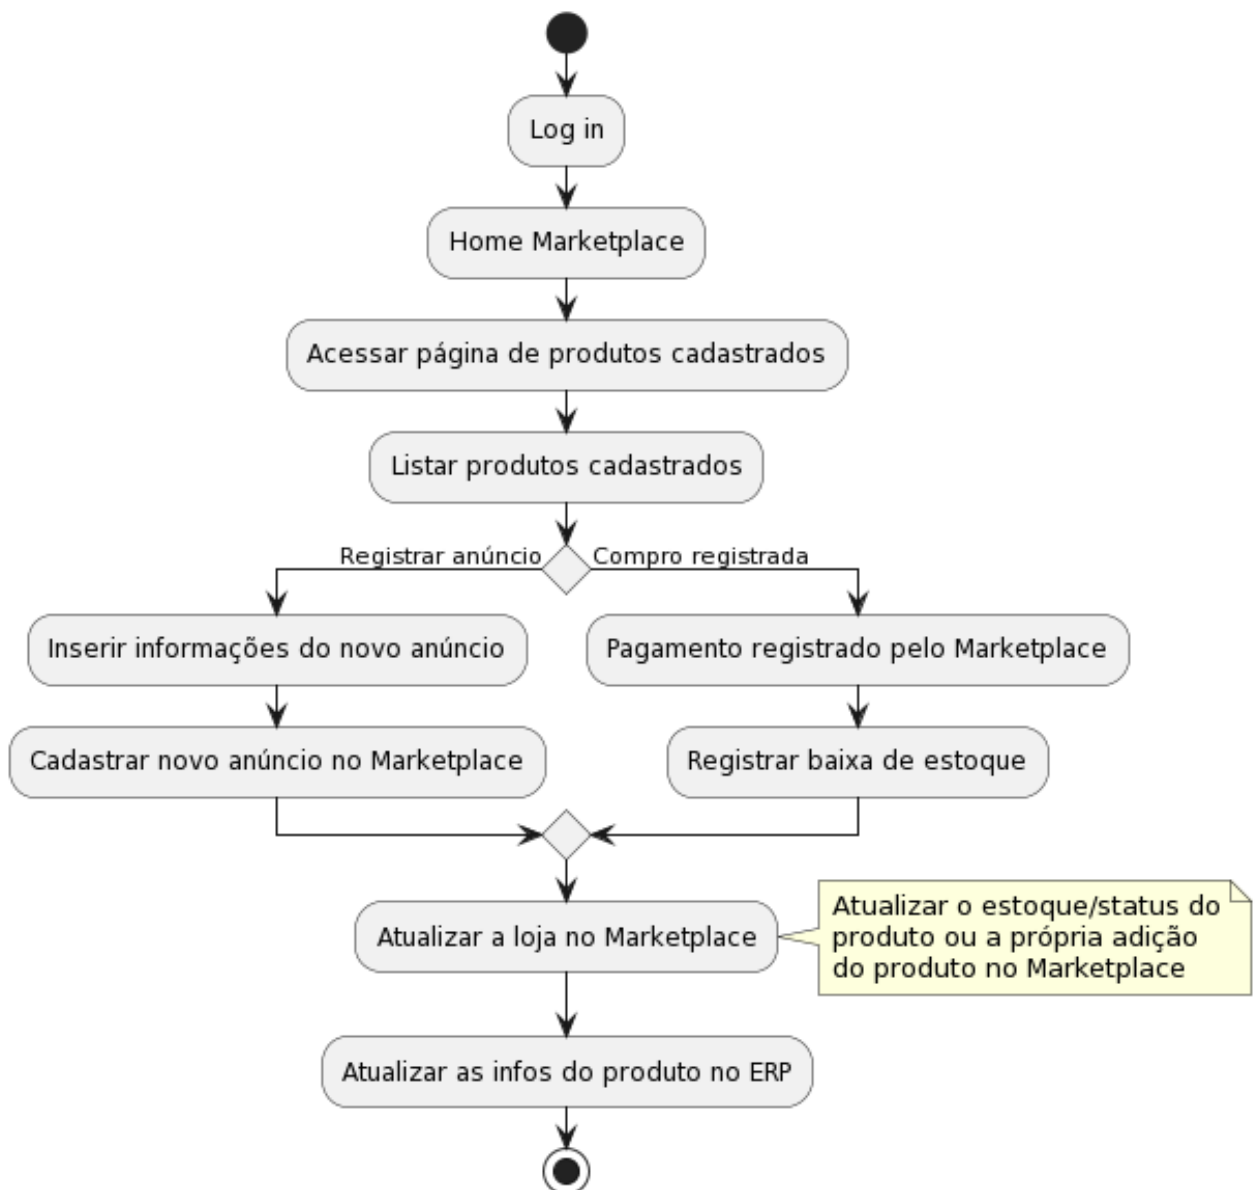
Log in

Home Marketplace

Acessar página de produtos cadastrados

Listar produtos cadastrados

Registrar anúncio

Compro registrada

Inserir informações do novo anúncio

Cadastrar novo anúncio no Marketplace

Pagamento registrado pelo Marketplace

Registrar baixa de estoque

Atualizar a loja no Marketplace

Atualizar o estoque/status do produto ou a própria adição do produto no Marketplace

Atualizar as infos do produto no ERP